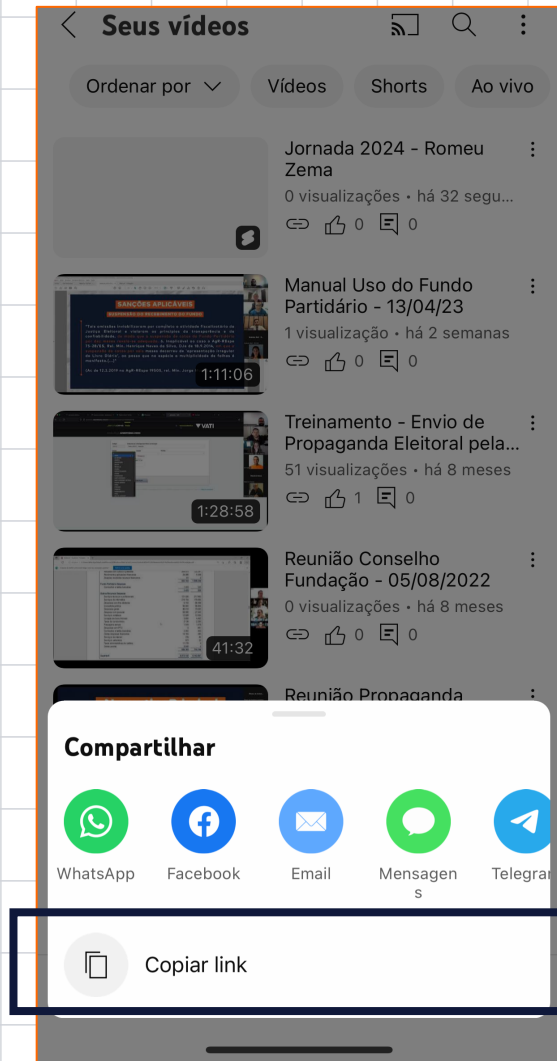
Seus vídeos

Ordenar por
Vídeos
Shorts
Ao vivo

Jornada 2024 - Romeu Zema
0 visualizações • há 32 segu...
0 0

SANÇÕES APLICÁVEIS
1:11:06
Manual Uso do Fundo Partidário - 13/04/23
1 visualização • há 2 semanas
0 0

1:28:58
Treinamento - Envio de Propaganda Eleitoral pela...
51 visualizações • há 8 meses
1 0

41:32
Reunião Conselho Fundação - 05/08/2022
0 visualizações • há 8 meses
0 0

Reunião Propaganda

Compartilhar

WhatsApp
Facebook
Email
Mensagens
Telegra

Copiar link